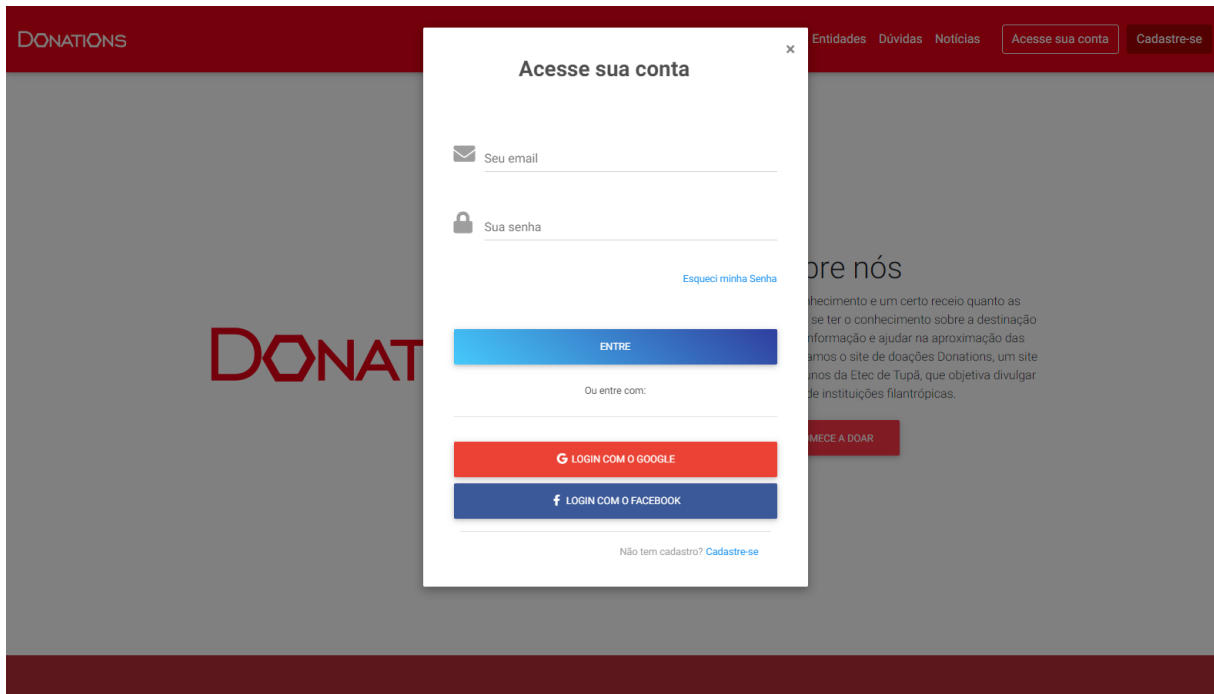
DONATIONS

Entidades Dúvidas Notícias Acesse sua conta Cadastre-se

×

Acesse sua conta

Seu email

Sua senha

Esqueci minha Senha

ENTRE

Ou entre com:

LOGIN COM O GOOGLE

LOGIN COM O FACEBOOK

Não tem cadastro? Cadastre-se

DONAT

ore nós

nhecimento e um certo receio quanto as se ter o conhecimento sobre a destinação nformação e ajudar na aproximação das amos o site de doações Donations, um site nos da Etec de Tupã, que objetiva divulgar de instituições filantrópicas.

MECE A DOAR